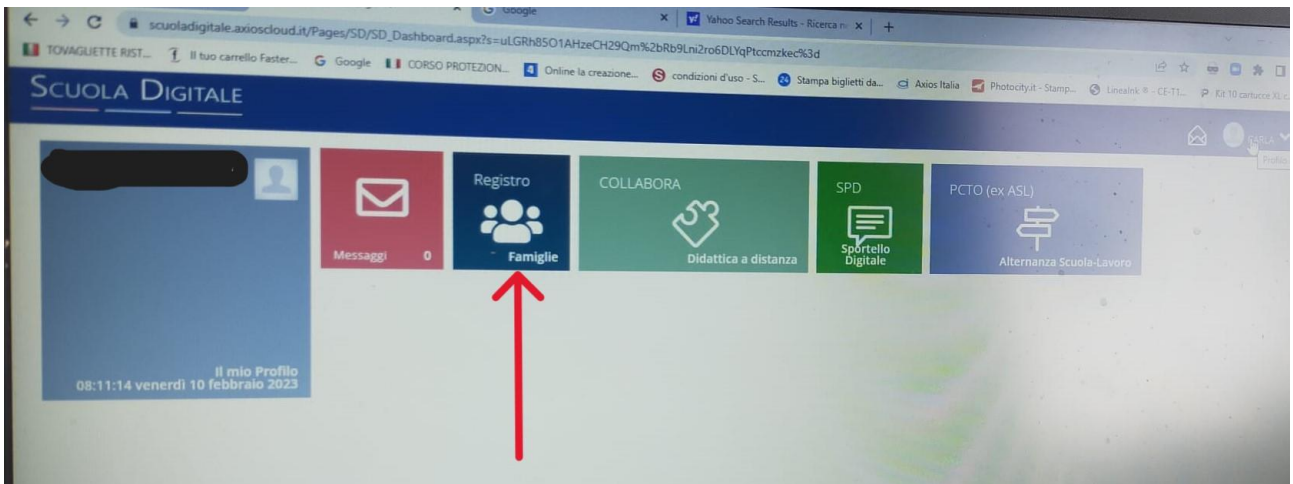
Google
Yahoo Search Results - Ricerca
scuoladigitale.axioscloud.it/Pages/SD/SD_Dashboard.aspx?s=uLGRh85O1AHzeCH29Qm%2bRb9Lni2ro6DLYqPtccmzkec%3d
TOVAGLIETTE RIST... Il tuo carrello Faster... Google CORSO PROTEZION... Online la creazione... condizioni d'uso - S... Stampa biglietti da... Axios Italia Photocity.it - Stamp... Lineaink - CE-T1... Kit 10 cartucce XL c...
SCUOLA DIGITALE
CARLA
Profilo
Messaggi 0
Registro
Famiglie
COLLABORA
Didattica a distanza
SPD
Sportello Digitale
PCTO (ex ASL)
Alternanza Scuola-Lavoro
Il mio Profilo
08:11:14 venerdì 10 febbraio 2023